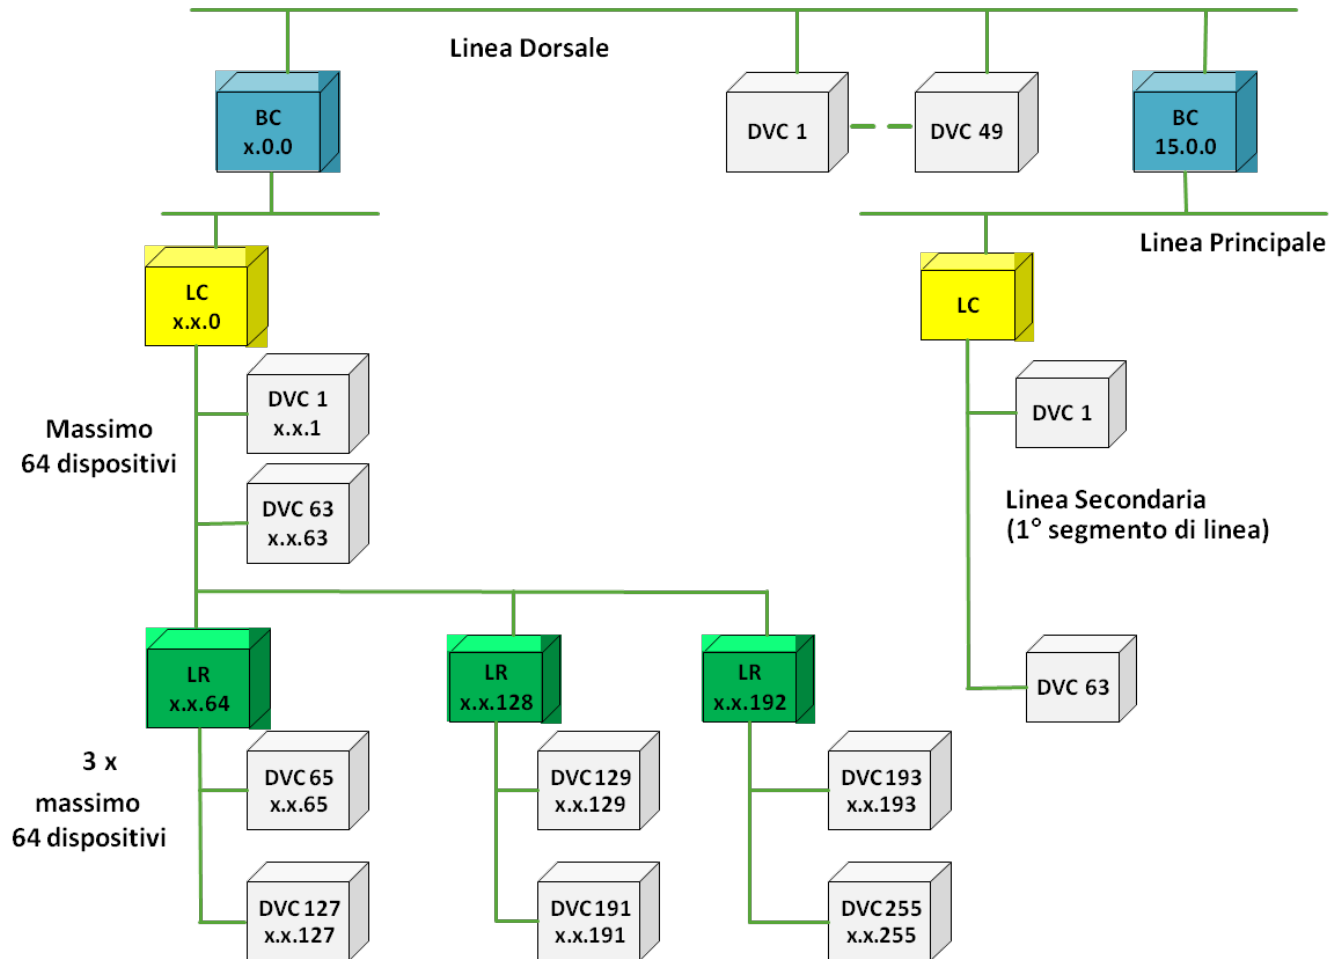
Linea Dorsale

BC
x.0.0

DVC 1

DVC 49

BC
15.0.0

Linea Principale

LC
x.x.0

LC

DVC 1
x.x.1

DVC 1

Massimo
64 dispositivi

DVC 63
x.x.63

Linea Secondaria
(1° segmento di linea)

LR
x.x.64

LR
x.x.128

LR
x.x.192

DVC 63

3 x
massimo
64 dispositivi

DVC 65
x.x.65

DVC 129
x.x.129

DVC 193
x.x.193

DVC 127
x.x.127

DVC 191
x.x.191

DVC 255
x.x.255